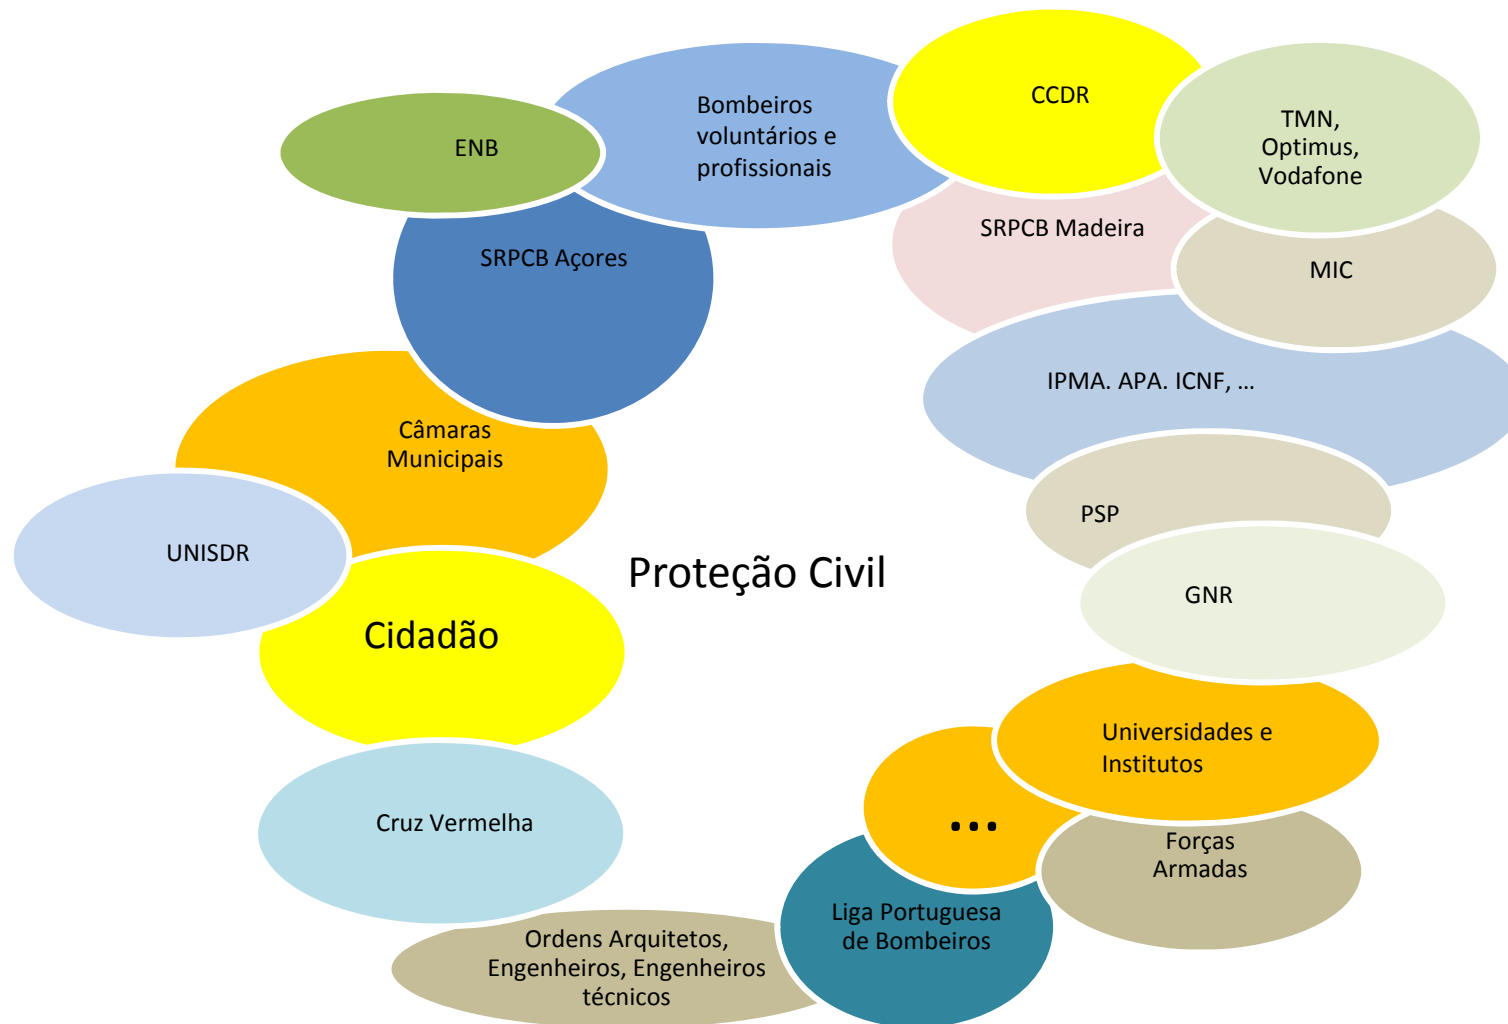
ENB

Bombeiros voluntários e profissionais

CCDR

TMN, Optimus, Vodafone

SRPCB Madeira

MIC

SRPCB Açores

IPMA. APA. ICNF, …

Câmaras Municipais

PSP

UNISDR

Proteção Civil

GNR

Cidadão

Universidades e Institutos

…

Forças Armadas

Cruz Vermelha

Liga Portuguesa de Bombeiros

Ordens Arquitetos, Engenheiros, Engenheiros técnicos